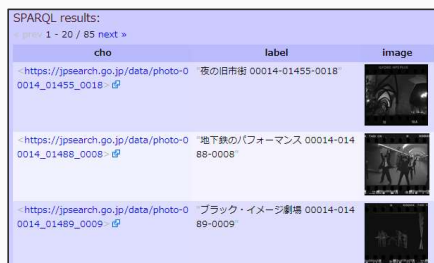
SPARQL results:
« prev 1 - 20 / 85 next »

| cho | label | image |
|---|---|---|
| <https://jpsearch.go.jp/data/photo-00014_01455_0018> | "夜の旧市街 00014-01455-0018" | |
| <https://jpsearch.go.jp/data/photo-00014_01488_0008> | "地下鉄のパフォーマンス 00014-01488-0008" | |
| <https://jpsearch.go.jp/data/photo-00014_01489_0009> | "ブラック・イメージ劇場 00014-01489-0009" | |